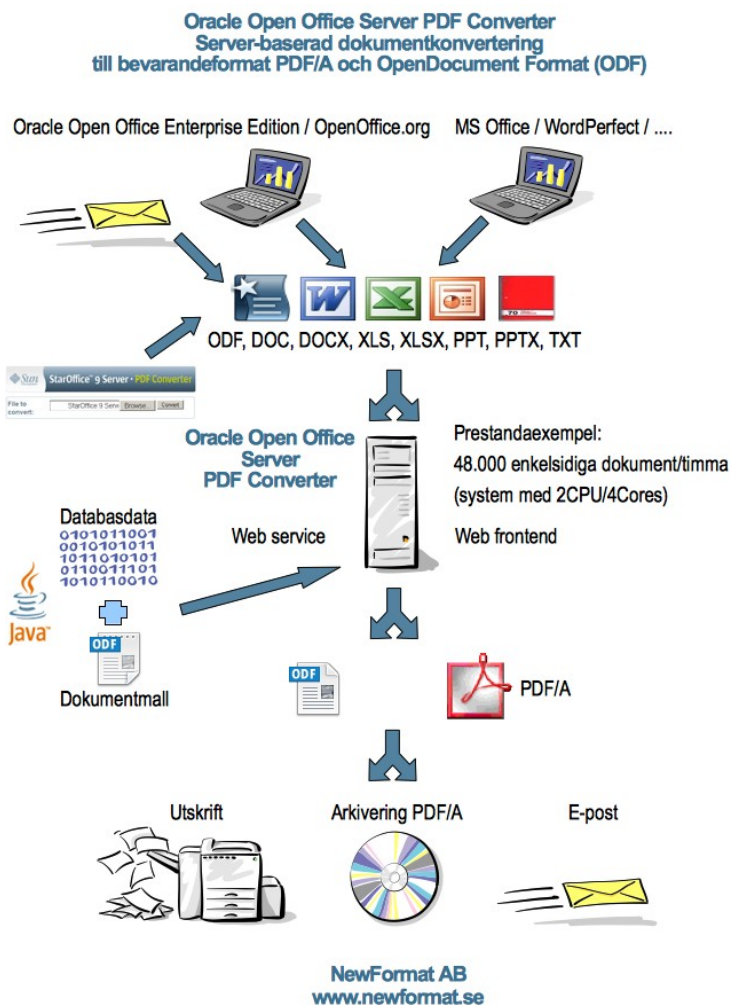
Oracle Open Office Server PDF Converter
Server-baserad dokumentkonvertering
till bevarandeformat PDF/A och OpenDocument Format (ODF)

Oracle Open Office Enterprise Edition / OpenOffice.org

MS Office / WordPerfect / ....

ODF, DOC, DOCX, XLS, XLSX, PPT, PPTX, TXT

Sun StarOffice 9 Server • PDF Converter
File to convert: StarOffice 9 Serv Browse... Convert

Oracle Open Office Server PDF Converter

Prestandaexempel:
48.000 enkelsidiga dokument/timma
(system med 2CPU/4Cores)

Databasdata
0101011001
0010101011
1011010101
0110011101
1010110010

Web service

Web frontend

Java

ODF

Dokumentmall

ODF

PDF/A

Utskrift

Arkivering PDF/A

E-post

NewFormat AB
www.newformat.se